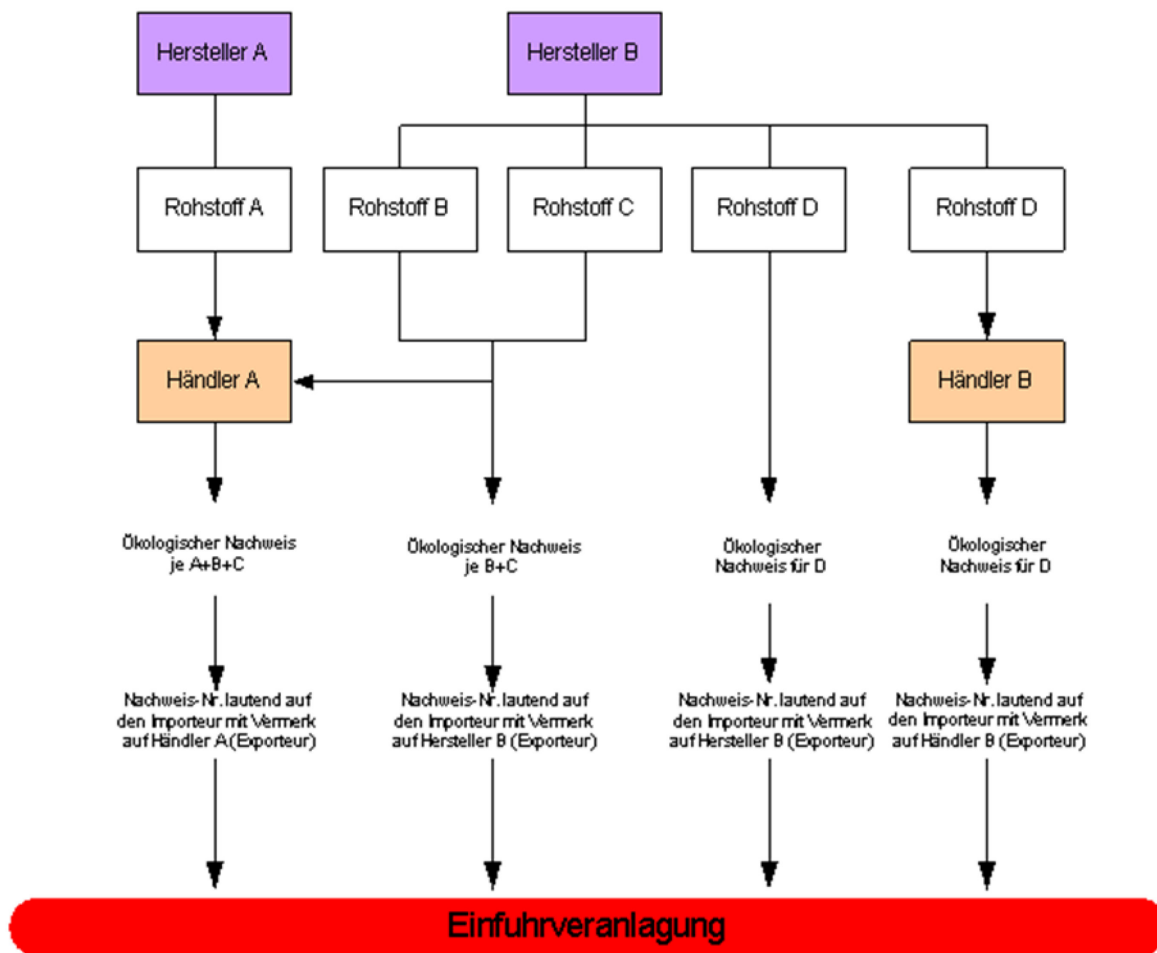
Hersteller A

Hersteller B

Rohstoff A

Rohstoff B

Rohstoff C

Rohstoff D

Rohstoff D

Händler A

Händler B

Ökologischer Nachweis je A+B+C

Ökologischer Nachweis je B+C

Ökologischer Nachweis für D

Ökologischer Nachweis für D

Nachweis-Nr. lautend auf den Importeur mit Vermerk auf Händler A (Exporteur)

Nachweis-Nr. lautend auf den Importeur mit Vermerk auf Hersteller B (Exporteur)

Nachweis-Nr. lautend auf den Importeur mit Vermerk auf Hersteller B (Exporteur)

Nachweis-Nr. lautend auf den Importeur mit Vermerk auf Händler B (Exporteur)

Einfuhrveranlagung